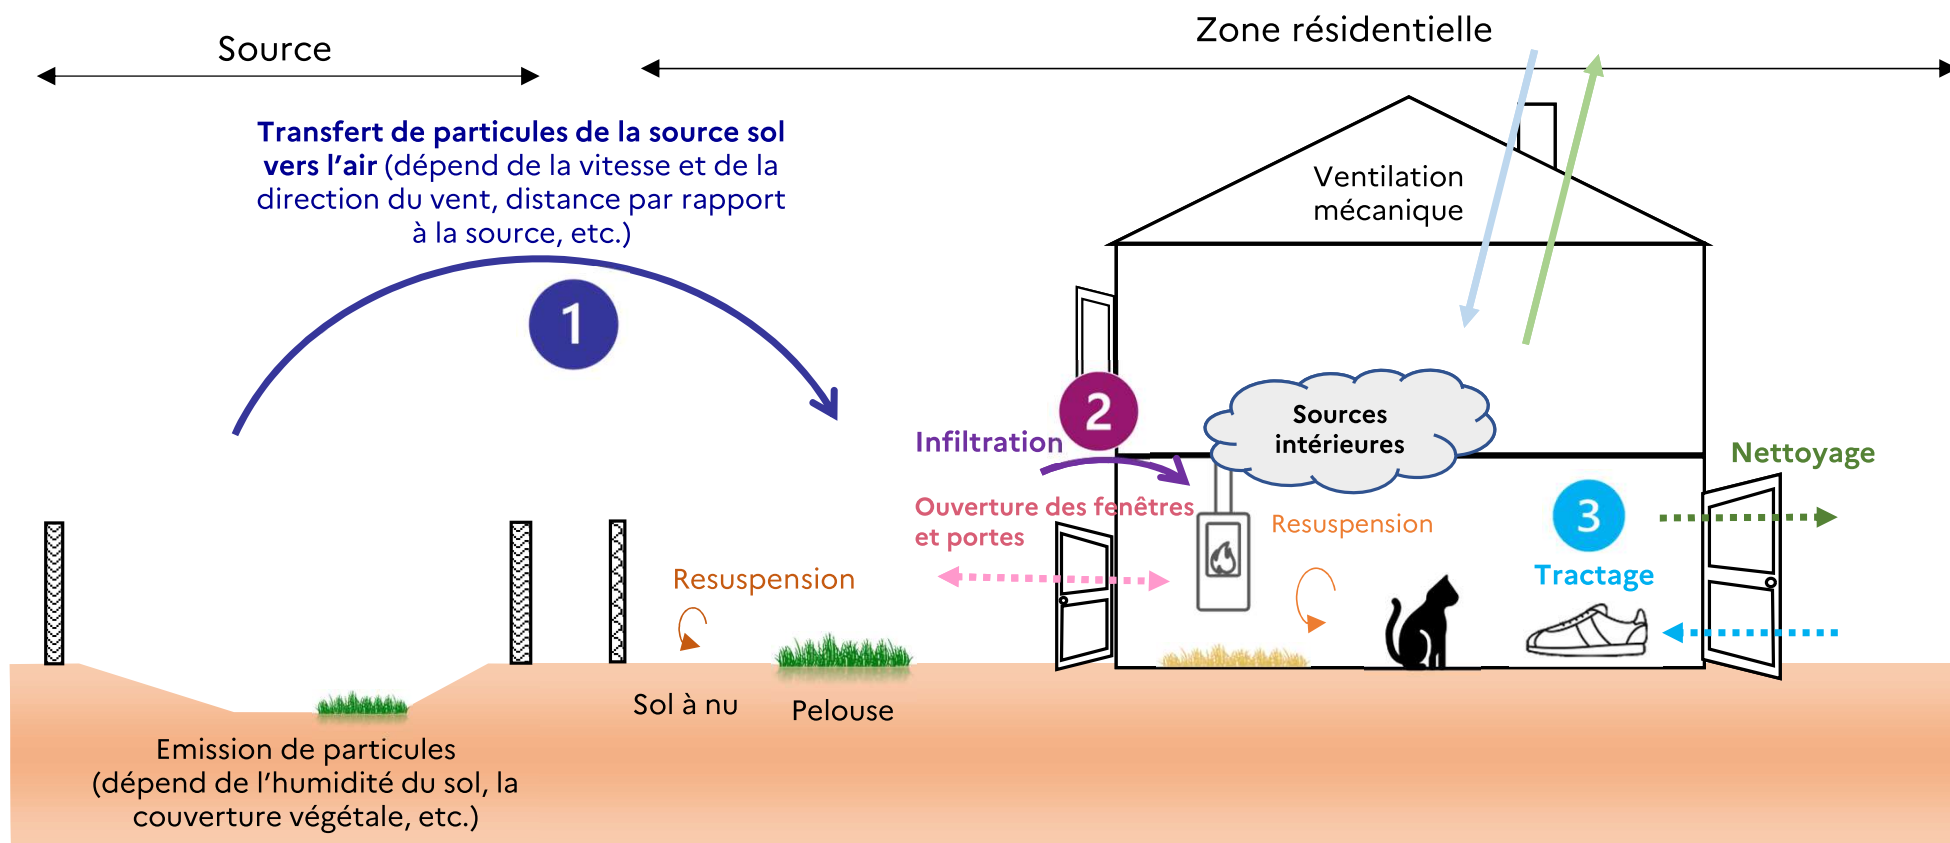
Source

Zone résidentielle

Transfert de particules de la source sol vers l'air (dépend de la vitesse et de la direction du vent, distance par rapport à la source, etc.)

1

Ventilation mécanique

2

Infiltration

Sources intérieures

Nettoyage

Ouverture des fenêtres et portes

Resuspension

3

Tractage

Resuspension

Sol à nu

Pelouse

Emission de particules (dépend de l'humidité du sol, la couverture végétale, etc.)